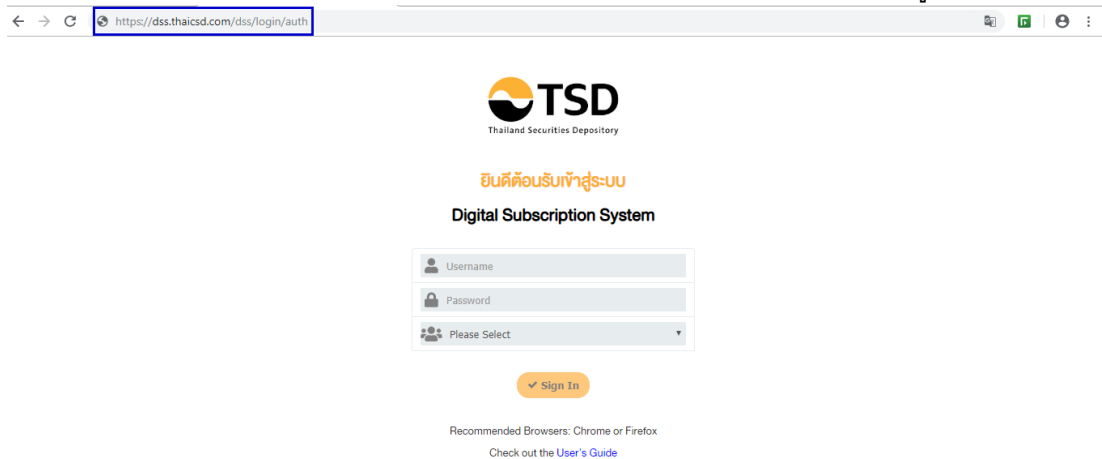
https://dss.thaicsd.com/dss/login/auth

TSD
Thailand Securities Depository

ยินดีต้อนรับเข้าสู่ระบบ

Digital Subscription System

Username

Password

Please Select

✔ Sign In

Recommended Browsers: Chrome or Firefox

Check out the User's Guide